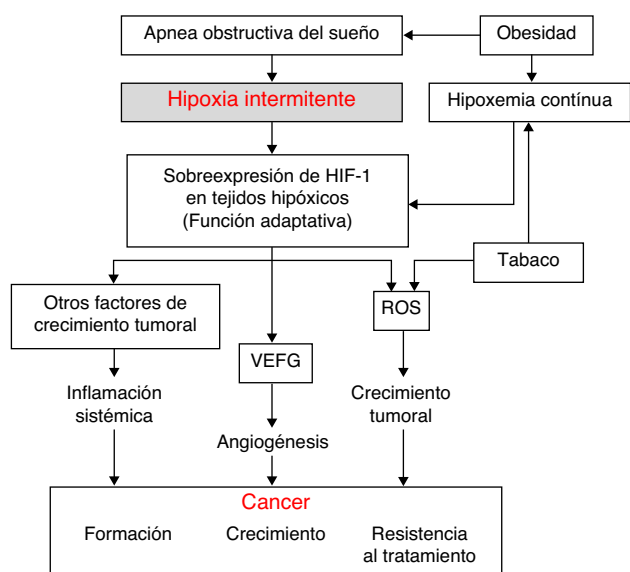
Apnea obstructiva del sueño

Obesidad

Hipoxia intermitente

Hipoxemia contínua

Sobreexpresión de HIF-1 en tejidos hipóxicos (Función adaptativa)

Tabaco

Otros factores de crecimiento tumoral

ROS

VEFG

Inflamación sistémica

Crecimiento tumoral

Angiogénesis

Cancer

Formación

Crecimiento

Resistencia al tratamiento